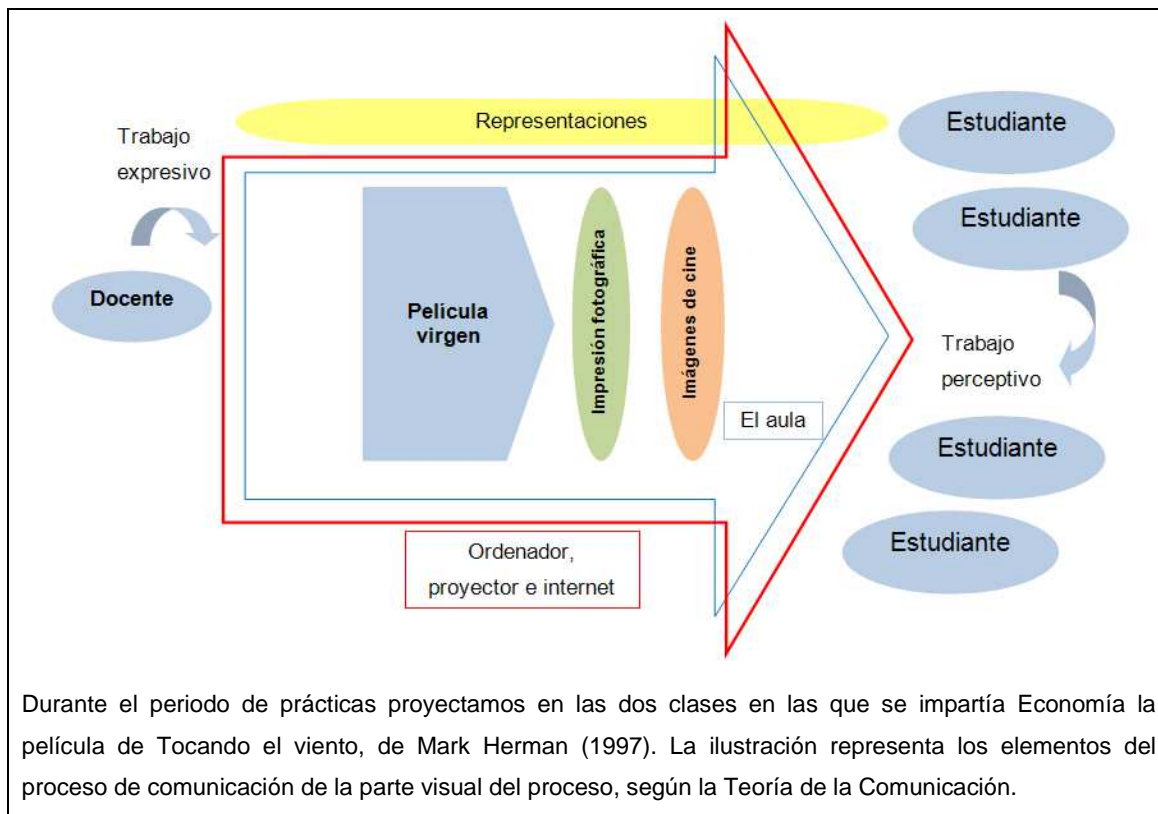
Trabajo expresivo

Representaciones

Estudiante

Estudiante

Docente

Película virgen

Impresión fotográfica

Imágenes de cine

El aula

Trabajo perceptivo

Estudiante

Estudiante

Ordenador, proyector e internet

Durante el periodo de prácticas proyectamos en las dos clases en las que se impartía Economía la película de Tocando el viento, de Mark Herman (1997). La ilustración representa los elementos del proceso de comunicación de la parte visual del proceso, según la Teoría de la Comunicación.